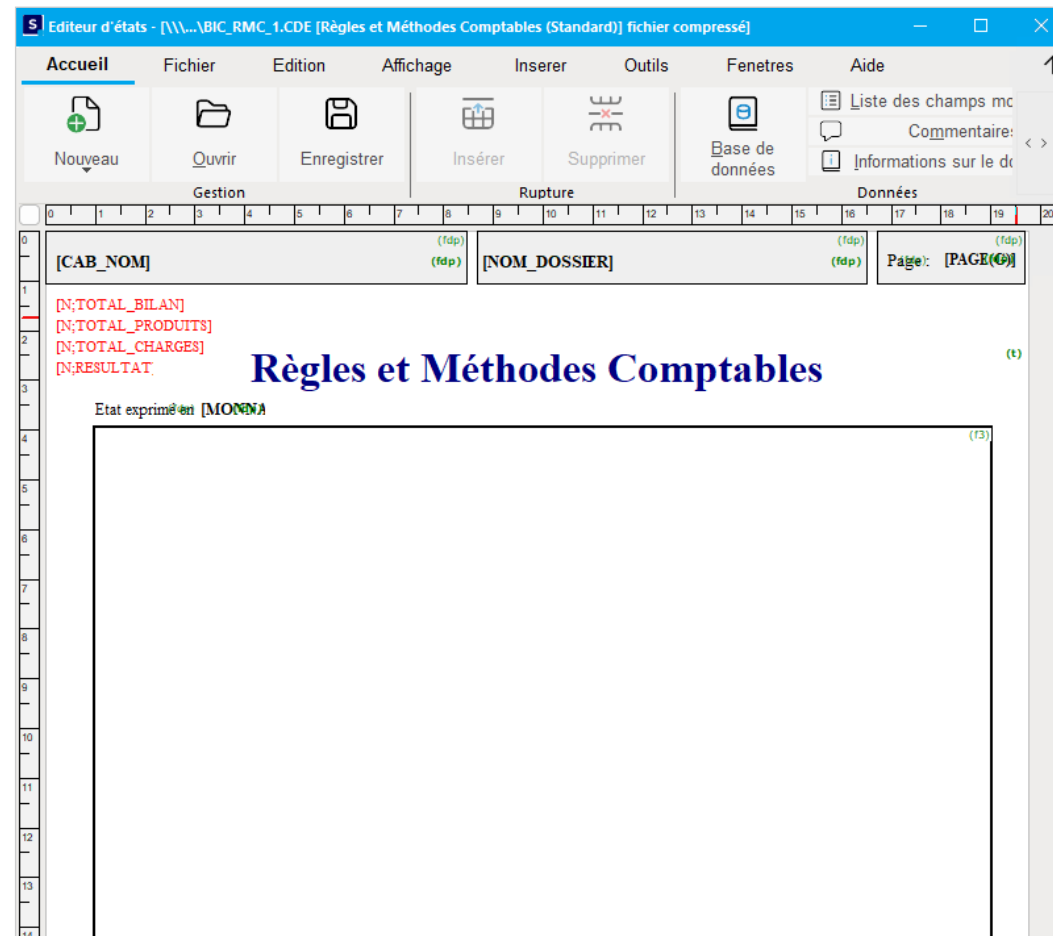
Editeur d'états - [\\\...\BIC_RMC_1.CDE [Règles et Méthodes Comptables (Standard)] fichier compressé]

Accueil Fichier Edition Affichage Inserer Outils Fenetres Aide

Nouveau Ouvrir Enregistrer
Gestion
Insérer Supprimer
Rupture
Base de données
Liste des champs mo
Commentaires
Informations sur le do
Données

0 1 2 3 4 5 6 7 8 9 10 11 12 13 14 15 16 17 18 19 20

(fdp)
[CAB_NOM] (fdp)
(fdp)
[NOM_DOSSIER] (fdp)
(fdp)
Page: [PAGE(0)]

[N;TOTAL_BILAN]
[N;TOTAL_PRODUITS]
[N;TOTAL_CHARGES]
[N;RESULTAT

Règles et Méthodes Comptables
(t)

Etat exprimé en [MONNA

(f3)